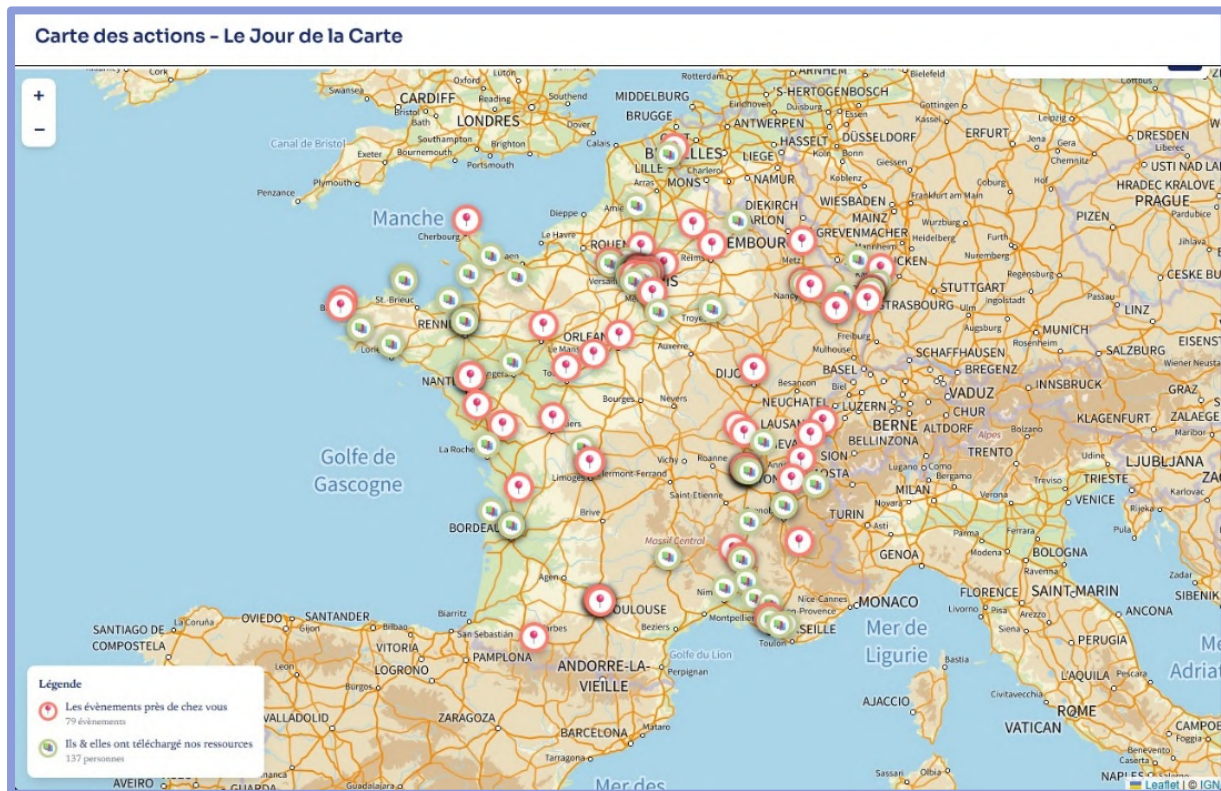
Carte des actions - Le Jour de la Carte

+
−

Swansea
CARDIFF
Bristol
LONDRES
Oxford
Luton
Reading
Southend
Southampton
Brighton
Bournemouth
Portsmouth
Exeter
Plymouth
Penzance
Canal de Bristol
Calais
Rotterdam
MIDDELBURG
BRUGGE
ARNHEM
'S-HERTOGENBOSCH
Eindhoven
Duisburg
ANTWERPEN
HASSELT
DÜSSELDORF
Bielefeld
Gottingen
Kassel
ERFURT
Leipzig
DRESDEN
Liberec
Chemnitz
USTI NAD LA
HRADEC KRALOVE
PRAGUE
Pardubice
PIZEN
Jihlava
CESKE BU
BR
LILLE
MONS
Arras
Charleroi
LIEGE
Koln
Bonn
NAMUR
Giessen
Koblenz
WIESBADEN
Frankfurt am Main
Coburg
Bamberg
Wurzburg
MAINZ
Mannheim
Heidelberg
Furth
Nuremberg
Regensburg
DIEKIRCH
ARLON
EMBOUR
GREVENMACHER
Manche
Cherbourg
Dieppe
Le Havre
Amiens
ROUEN
Caen
St.-Brieuc
RENN
Lorient
Versailles
Reims
Troyes
Nancy
STRASBOURG
STUTTGART
Ulm
Augsburg
Passau
LINZ
MUNICH
Rosenheim
SALZBURG
EISENST
Wiener Neustadt
ORLEA
Le Mans
Tours
Auxerre
DIJO
Mulhouse
Freiburg
BASEL
SCHAFFHAUSEN
BREGENZ
VADUZ
INNSBRUCK
GRAZ
CHUR
LUZERN
Biel
Besancon
NEUCHATEL
BERNE
ALTDORF
KLAGENFURT
ZALAEGE
Maribor
Bolzano
LAUSA
Alpes
BELLINZONA
NANT
La Roche
Bourges
Nevers
Poitiers
Vichy
Roanne
Clermont-Ferrand
Limoges
Saint-Etienne
LYON
SION
AOSTA
Lugano
Como
Udine
TRENTO
LJUBLJANA
TRIESTE
ZAG
MILAN
Verona
Treviso
VENICE
Rijeka
Novara
Golfe de Gascogne
BORDEAUX
Brive
Massif Central
TURIN
Asti
Parma
Ferrara
Modena
BOLOGNA
Ravenna
GENOA
Agen
Nimes
Montpellier
Nice
Cannes
MONACO
Provence
Marseille
SEILLE
Toulon
FLORENCE
SAINT-MARIN
ANCONA
Livorno
Pisa
Arezzo
Siena
PERUGIA
SIBENIK
Zadar
Biarritz
OVIEDO
SANTANDER
La Coruña
SANTIAGO DE COMPOSTELA
San Sebastián
TOULOUSE
Tarbes
Beziers
Golfe du Lion
Perpignan
VITORIA
LOGROÑO
PAMPLONA
ANDORRE-LA-VIEILLE
Leon
Burgos
Mer de Ligurie
Bastia
L'AQUILA
Civitavecchia
ROME
VATICAN
AJACCIO
CAMPOB
Benevento
Caserta
NAPLES
Sassari
Olbia
VALLADOLID
ZARAGOZA
BARCELONA
Mataro
Tarragona
Mer des
AVEIRO
GUARDA
Adriat

Légende
Les évènements près de chez vous
79 évènements
Ils & elles ont téléchargé nos ressources
137 personnes

Leaflet | © IGN